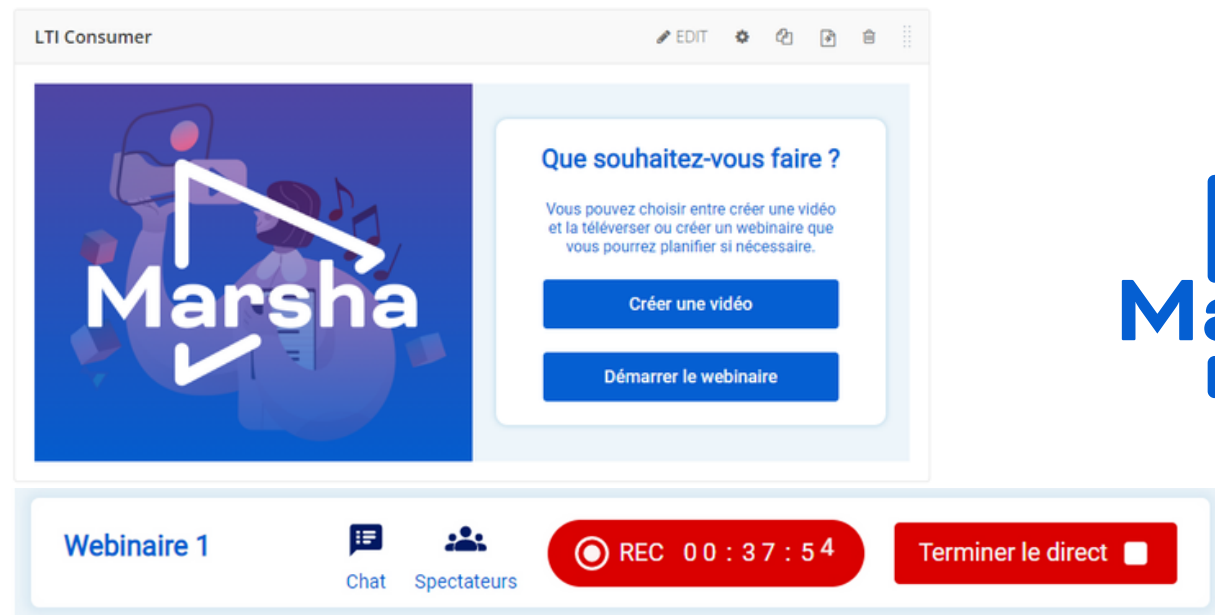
LTI Consumer

EDIT

Marsha

Que souhaitez-vous faire ?

Vous pouvez choisir entre créer une vidéo et la téléverser ou créer un webinaire que vous pourrez planifier si nécessaire.

Créer une vidéo

Démarrer le webinaire

Ma

Webinaire 1

Chat

Spectateurs

REC 00:37:54

Terminer le direct